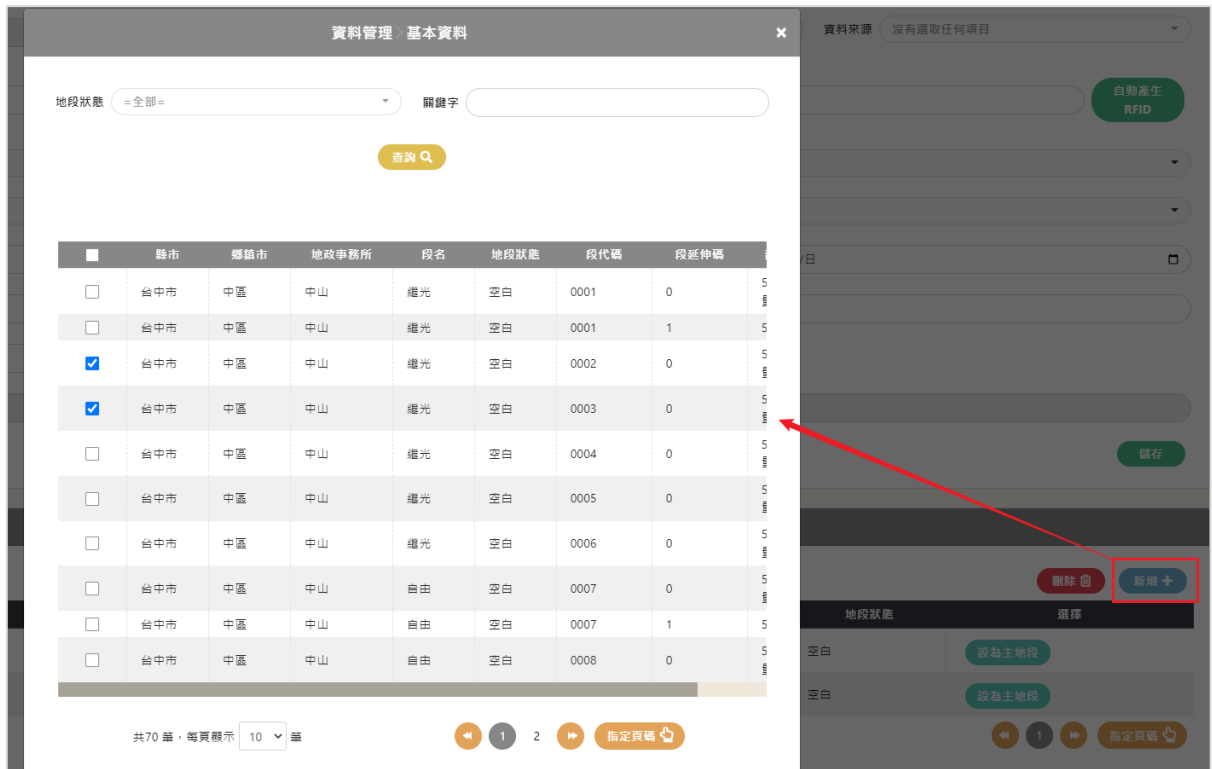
資料管理 > 基本資料

地段狀態 =全部=
關鍵字

查詢

| | 縣市 | 鄉鎮市 | 地政事務所 | 段名 | 地段狀態 | 段代碼 | 段延伸碼 | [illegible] |
|---|---|---|---|---|---|---|---|---|
| ☐ | 台中市 | 中區 | 中山 | 繼光 | 空白 | 0001 | 0 | 5 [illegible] |
| ☐ | 台中市 | 中區 | 中山 | 繼光 | 空白 | 0001 | 1 | 5 |
| ☑ | 台中市 | 中區 | 中山 | 繼光 | 空白 | 0002 | 0 | 5 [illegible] |
| ☑ | 台中市 | 中區 | 中山 | 繼光 | 空白 | 0003 | 0 | 5 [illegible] |
| ☐ | 台中市 | 中區 | 中山 | 繼光 | 空白 | 0004 | 0 | 5 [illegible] |
| ☐ | 台中市 | 中區 | 中山 | 繼光 | 空白 | 0005 | 0 | 5 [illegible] |
| ☐ | 台中市 | 中區 | 中山 | 繼光 | 空白 | 0006 | 0 | 5 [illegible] |
| ☐ | 台中市 | 中區 | 中山 | 自由 | 空白 | 0007 | 0 | 5 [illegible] |
| ☐ | 台中市 | 中區 | 中山 | 自由 | 空白 | 0007 | 1 | 5 |
| ☐ | 台中市 | 中區 | 中山 | 自由 | 空白 | 0008 | 0 | 5 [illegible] |

共70 筆，每頁顯示 10 筆
1 2 指定頁碼

資料來源 沒有選取任何項目
自動產生 RFID
/日
儲存
刪除 新增
地段狀態 選擇
空白 設為主地段
空白 設為主地段
1 指定頁碼